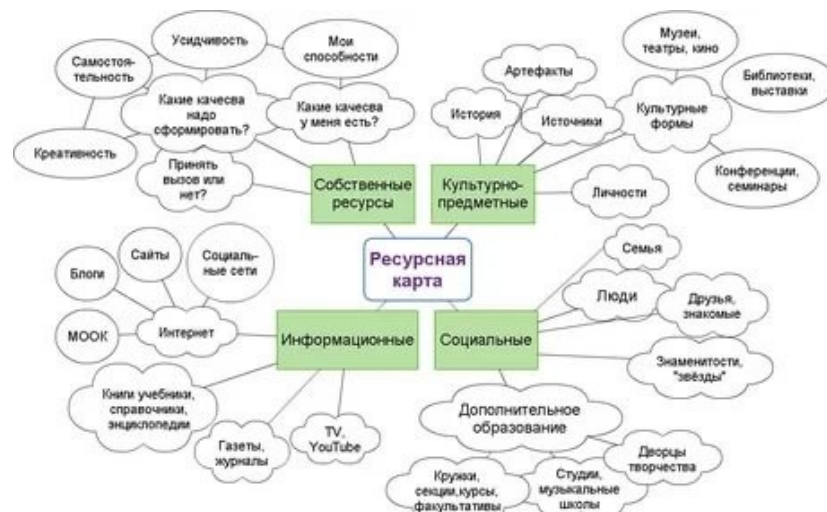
Ресурсная карта

Собственные ресурсы

Какие качесва надо сформировать?

Самостоятельность

Усидчивость

Креативность

Какие качесва у меня есть?

Мои способности

Принять вызов или нет?

Культурно-предметные

История

Артефакты

Источники

Культурные формы

Музеи, театры, кино

Библиотеки, выставки

Конференции, семинары

Личности

Информационные

Интернет

Блоги

Сайты

Социальные сети

МООК

Книги учебники, справочники, энциклопедии

Газеты, журналы

TV, YouTube

Социальные

Семья

Люди

Друзья, знакомые

Знаменитости, "звёзды"

Дополнительное образование

Дворцы творчества

Кружки, секции,курсы, факультативы

Студии, музыкальные школы